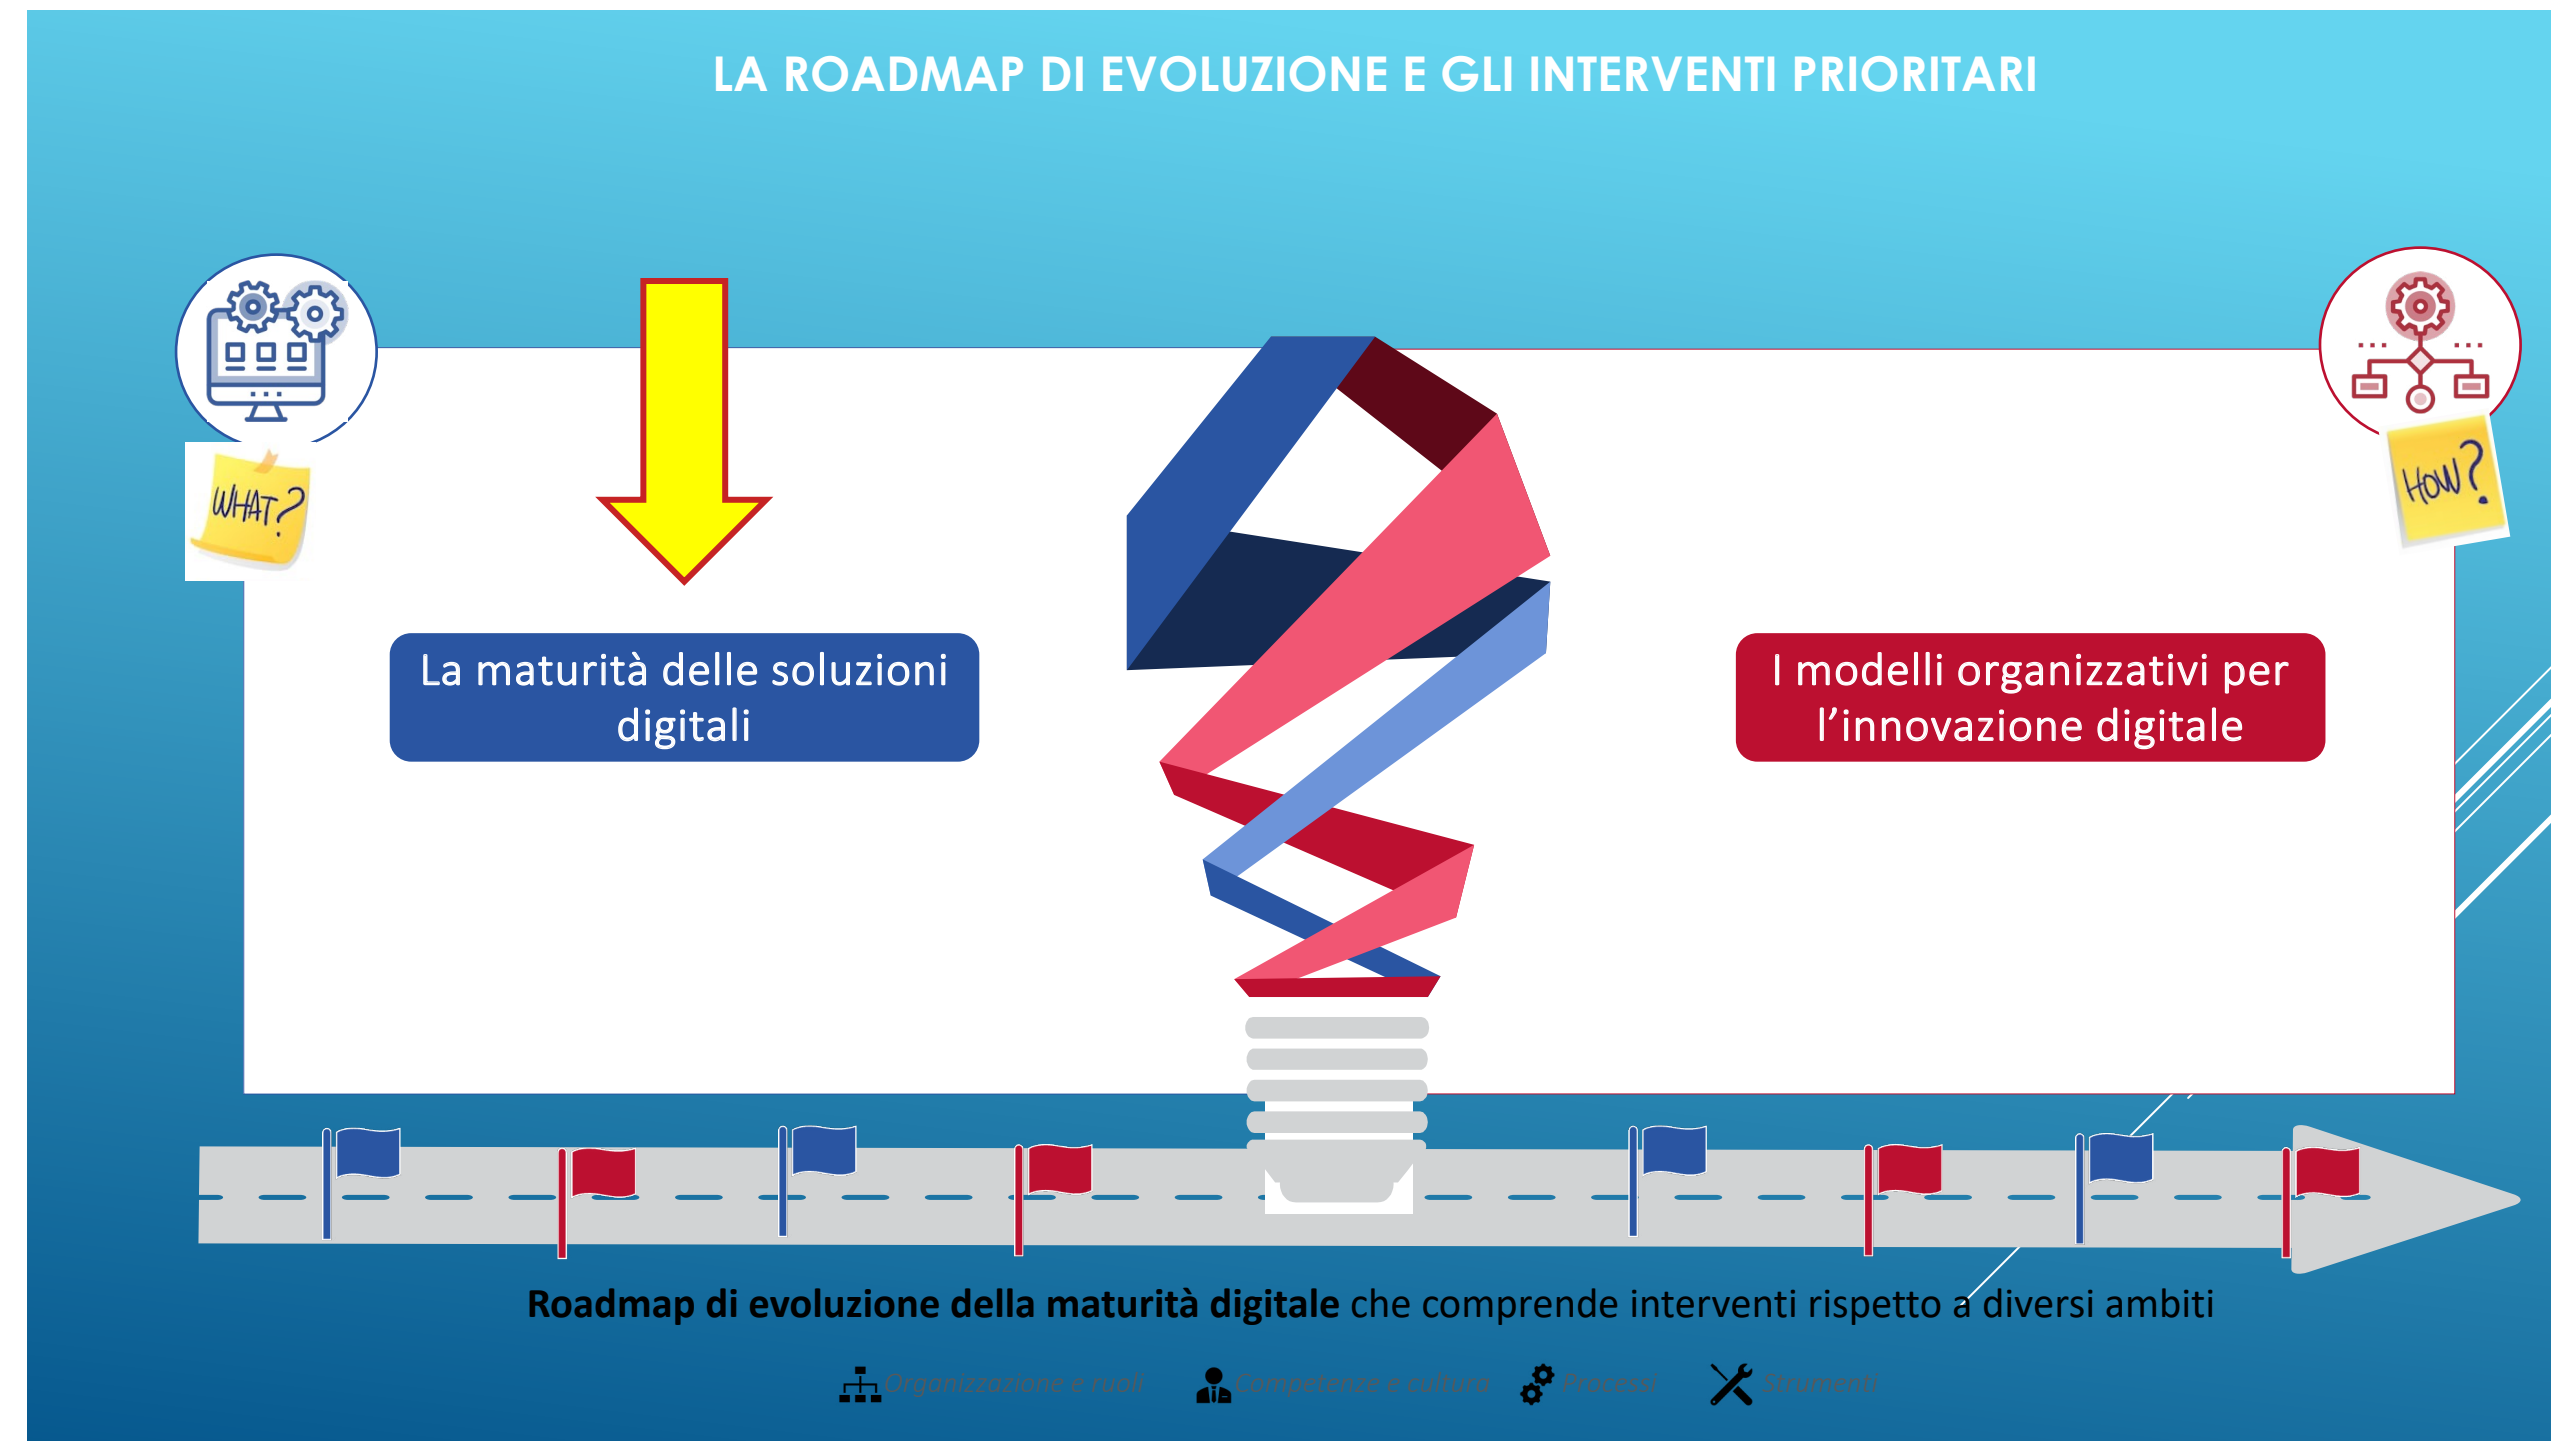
LA ROADMAP DI EVOLUZIONE E GLI INTERVENTI PRIORITARI

WHAT?

HOW?

La maturità delle soluzioni digitali

I modelli organizzativi per l'innovazione digitale

**Roadmap di evoluzione della maturità digitale** che comprende interventi rispetto a diversi ambiti

Organizzazione e ruoli Competenze e cultura Processi Strumenti